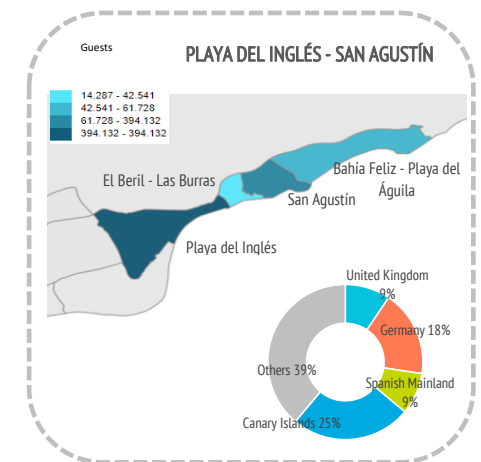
Guests

PLAYA DEL INGLÉS - SAN AGUSTÍN

14.287 - 42.541
42.541 - 61.728
61.728 - 394.132
394.132 - 394.132

El Beril - Las Burras

Bahía Feliz - Playa del Águila

San Agustín

Playa del Inglés

United Kingdom 9%

Germany 18%

Spanish Mainland 9%

Canary Islands 25%

Others 39%